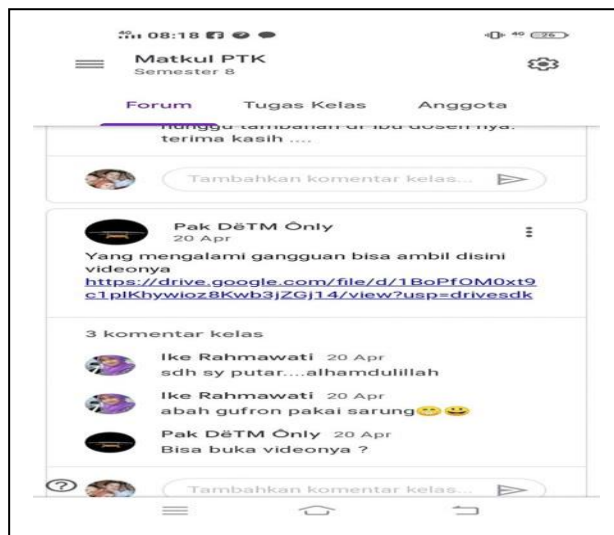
08:18

Matkul PTK
Semester 8

Forum Tugas Kelas Anggota

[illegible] terima kasih ....

Tambahkan komentar kelas...

Pak DëTM Ônly
20 Apr

Yang mengalami gangguan bisa ambil disini videonya
https://drive.google.com/file/d/1BoPfOM0xt9c1plKhywioz8Kwb3jZGj14/view?usp=drivesdk

3 komentar kelas

Ike Rahmawati 20 Apr
sdh sy putar....alhamdulillah

Ike Rahmawati 20 Apr
abah gufron pakai sarung😁😀

Pak DëTM Ônly 20 Apr
Bisa buka videonya ?

Tambahkan komentar kelas...